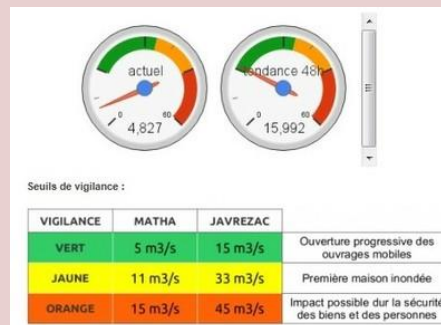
actuel

0 60

4,827

tendance 48h

0 60

15,992

Seuils de vigilance :

| VIGILANCE | MATHA | JAVREZAC | |
|---|---|---|---|
| VERT | 5 m3/s | 15 m3/s | Ouverture progressive des ouvrages mobiles |
| JAUNE | 11 m3/s | 33 m3/s | Première maison inondée |
| ORANGE | 15 m3/s | 45 m3/s | Impact possible dur la sécurité des biens et des personnes |